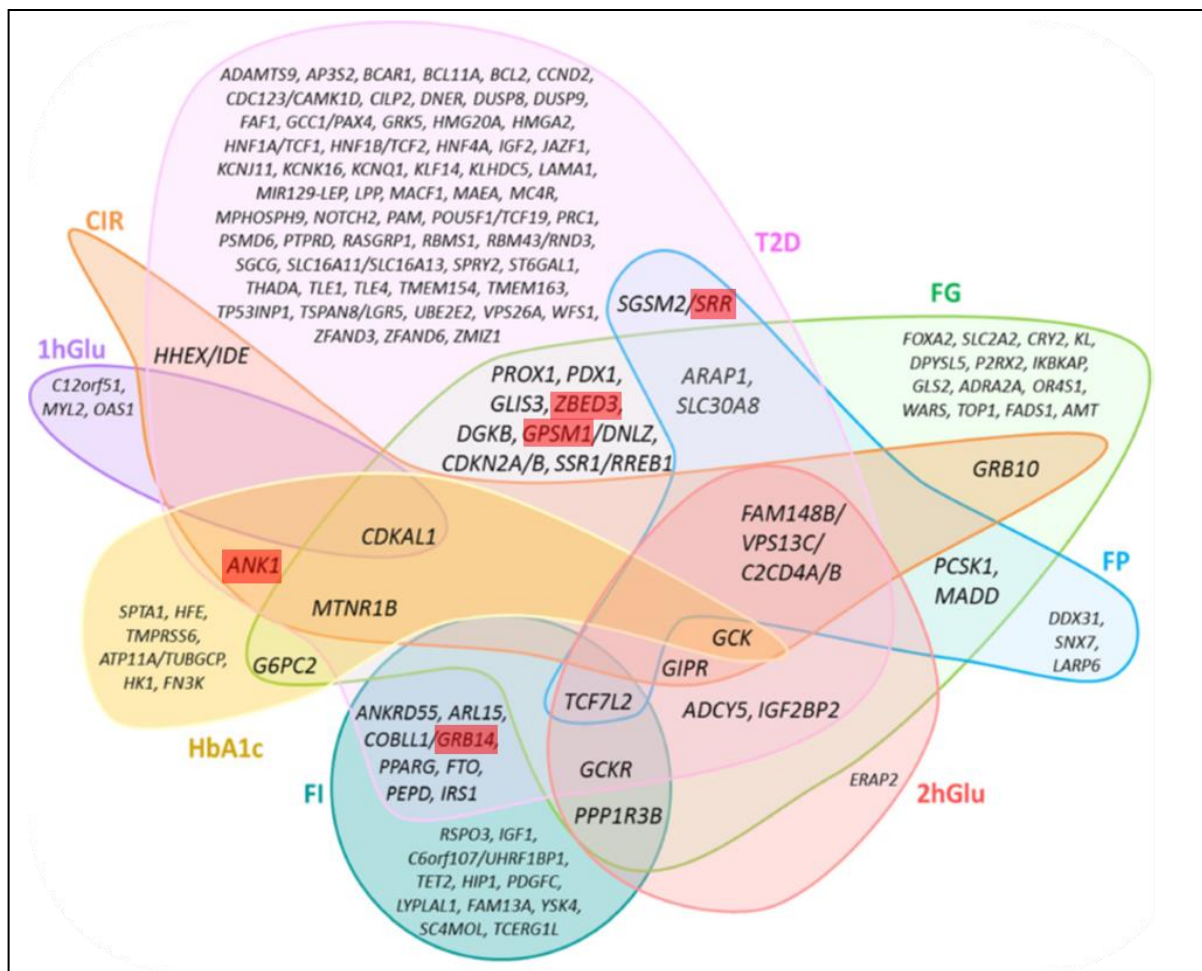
ADAMTS9, AP3S2, BCAR1, BCL11A, BCL2, CCND2, CDC123/CAMK1D, CILP2, DNER, DUSP8, DUSP9, FAF1, GCC1/PAX4, GRK5, HMG20A, HMGA2, HNF1A/TCF1, HNF1B/TCF2, HNF4A, IGF2, JAZF1, KCNJ11, KCNK16, KCNQ1, KLF14, KLHDC5, LAMA1, MIR129-LEP, LPP, MACF1, MAEA, MC4R, MPHOSPH9, NOTCH2, PAM, POU5F1/TCF19, PRC1, PSMD6, PTPRD, RASGRP1, RBMS1, RBM43/RND3, SGCG, SLC16A11/SLC16A13, SPRY2, ST6GAL1, THADA, TLE1, TLE4, TMEM154, TMEM163, TP53INP1, TSPAN8/LGR5, UBE2E2, VPS26A, WFS1, ZFAND3, ZFAND6, ZMIZ1

T2D

CIR

HHEX/IDE

1hGlu

C12orf51, MYL2, OAS1

SGSM2/SRR

ARAP1, SLC30A8

FG

FOXA2, SLC2A2, CRY2, KL, DPYSL5, P2RX2, IKBKAP, GLS2, ADRA2A, OR4S1, WARS, TOP1, FADS1, AMT

PROX1, PDX1, GLIS3, ZBED3, DGKB, GPSM1/DNLZ, CDKN2A/B, SSR1/RREB1

GRB10

CDKAL1

FAM148B/ VPS13C/ C2CD4A/B

ANK1

MTNR1B

PCSK1, MADD

FP

SPTA1, HFE, TMPRSS6, ATP11A/TUBGCP, HK1, FN3K

G6PC2

GCK

GIPR

DDX31, SNX7, LARP6

TCF7L2

ANKRD55, ARL15, COBLL1/GRB14, PPARG, FTO, PEPD, IRS1

ADCY5, IGF2BP2

HbA1c

GCKR

FI

PPP1R3B

ERAP2

2hGlu

RSPO3, IGF1, C6orf107/UHRF1BP1, TET2, HIP1, PDGFC, LYPLAL1, FAM13A, YSK4, SC4MOL, TCERG1L